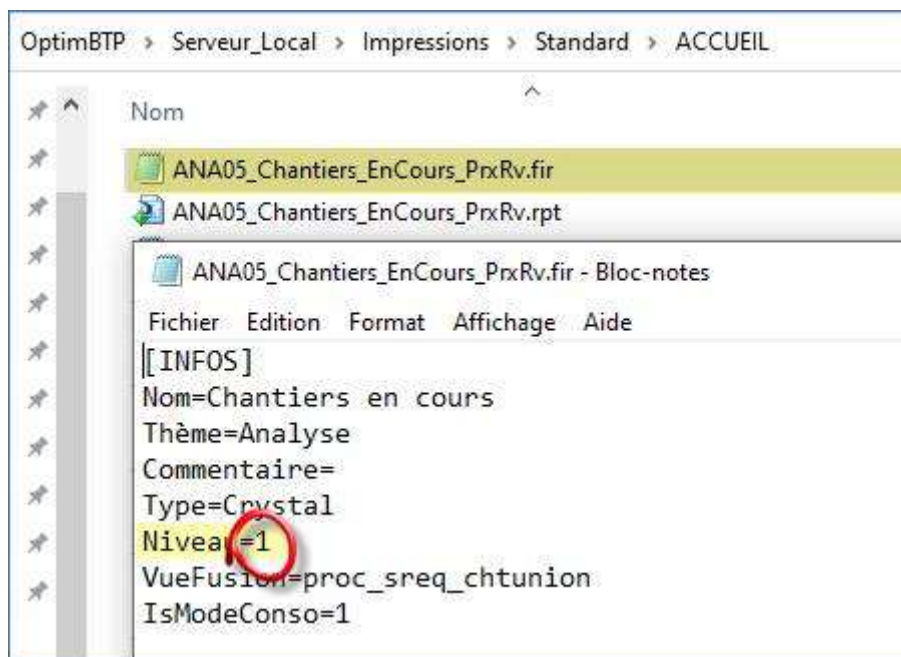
OptimBTP › Serveur_Local › Impressions › Standard › ACCUEIL

Nom

ANA05_Chantiers_EnCours_PrxRv.fir
ANA05_Chantiers_EnCours_PrxRv.rpt

ANA05_Chantiers_EnCours_PrxRv.fir - Bloc-notes

Fichier Edition Format Affichage Aide

[INFOS]
Nom=Chantiers en cours
Thème=Analyse
Commentaire=
Type=Crystal
Niveau=1
VueFusion=proc_sreq_chtunion
IsModeConso=1